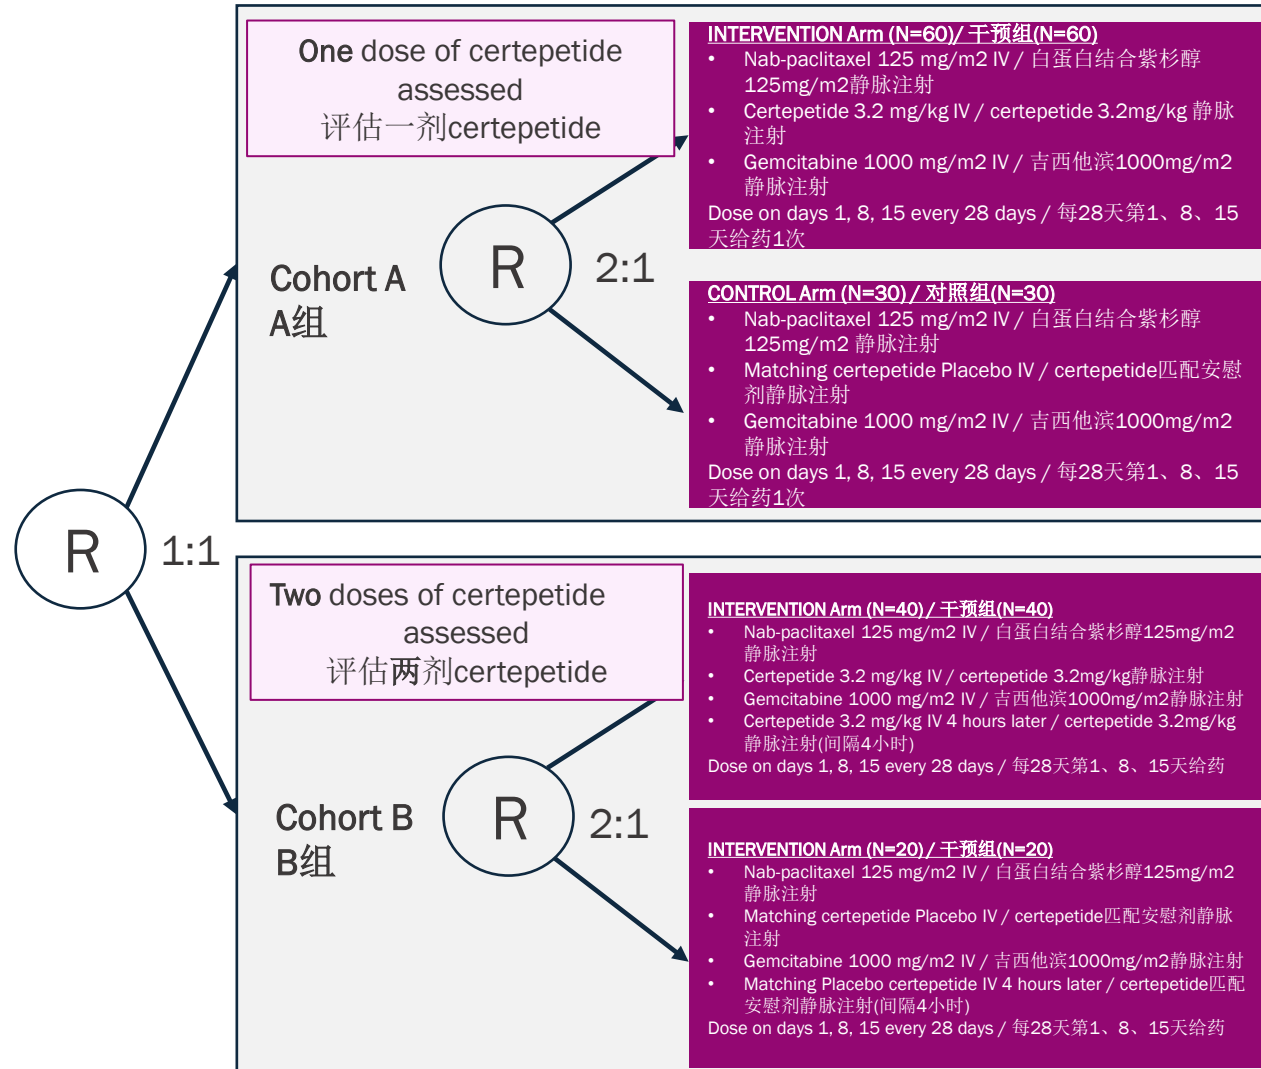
R

1:1

One dose of certepetide assessed
评估一剂certepetide

Cohort A
A组

R

2:1

INTERVENTION Arm (N=60)/ 干预组(N=60)
• Nab-paclitaxel 125 mg/m2 IV / 白蛋白结合紫杉醇 125mg/m2静脉注射
• Certepetide 3.2 mg/kg IV / certepetide 3.2mg/kg 静脉注射
• Gemcitabine 1000 mg/m2 IV / 吉西他滨1000mg/m2 静脉注射
Dose on days 1, 8, 15 every 28 days / 每28天第1、8、15天给药1次

CONTROL Arm (N=30) / 对照组(N=30)
• Nab-paclitaxel 125 mg/m2 IV / 白蛋白结合紫杉醇 125mg/m2 静脉注射
• Matching certepetide Placebo IV / certepetide匹配安慰剂静脉注射
• Gemcitabine 1000 mg/m2 IV / 吉西他滨1000mg/m2 静脉注射
Dose on days 1, 8, 15 every 28 days / 每28天第1、8、15天给药1次

Two doses of certepetide assessed
评估两剂certepetide

Cohort B
B组

R

2:1

INTERVENTION Arm (N=40) / 干预组(N=40)
• Nab-paclitaxel 125 mg/m2 IV / 白蛋白结合紫杉醇125mg/m2静脉注射
• Certepetide 3.2 mg/kg IV / certepetide 3.2mg/kg静脉注射
• Gemcitabine 1000 mg/m2 IV / 吉西他滨1000mg/m2静脉注射
• Certepetide 3.2 mg/kg IV 4 hours later / certepetide 3.2mg/kg 静脉注射(间隔4小时)
Dose on days 1, 8, 15 every 28 days / 每28天第1、8、15天给药

INTERVENTION Arm (N=20) / 干预组(N=20)
• Nab-paclitaxel 125 mg/m2 IV / 白蛋白结合紫杉醇125mg/m2 静脉注射
• Matching certepetide Placebo IV / certepetide匹配安慰剂静脉注射
• Gemcitabine 1000 mg/m2 IV / 吉西他滨1000mg/m2静脉注射
• Matching Placebo certepetide IV 4 hours later / certepetide匹配安慰剂静脉注射(间隔4小时)
Dose on days 1, 8, 15 every 28 days / 每28天第1、8、15天给药